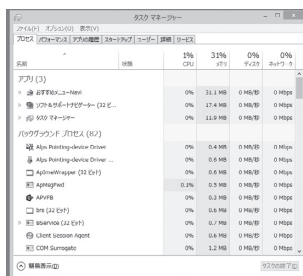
タスク マネージャー

ファイル(F) オプション(O) 表示(V)

プロセス パフォーマンス アプリの履歴 スタートアップ ユーザー 詳細 サービス

| 名前 | 状態 | 1% CPU | 31% メモリ | 0% ディスク | 0% ネットワーク |
|---|---|---|---|---|---|
| アプリ (3) | | | | | |
| おすすめメニューNext | | 0% | 31.1 MB | 0 MB/秒 | 0 Mbps |
| ソフト&サポートナビゲーター (32 ビ... | | 0% | 17.4 MB | 0 MB/秒 | 0 Mbps |
| タスク マネージャー | | 0% | 11.9 MB | 0 MB/秒 | 0 Mbps |
| バックグラウンド プロセス (87) | | | | | |
| Alps Pointing-device Driver | | 0% | 0.4 MB | 0 MB/秒 | 0 Mbps |
| Alps Pointing-device Driver ... | | 0% | 0.6 MB | 0 MB/秒 | 0 Mbps |
| ApMneWrapper (32 ビット) | | 0% | 0.5 MB | 0 MB/秒 | 0 Mbps |
| ApMsgFwd | | 0.1% | 0.5 MB | 0 MB/秒 | 0 Mbps |
| APVFB | | 0% | 0.4 MB | 0 MB/秒 | 0 Mbps |
| brs (32 ビット) | | 0% | 0.6 MB | 0 MB/秒 | 0 Mbps |
| BSservice (32 ビット) | | 0% | 0.3 MB | 0 MB/秒 | 0 Mbps |
| Client Session Agent | | 0% | 0.6 MB | 0 MB/秒 | 0 Mbps |
| COM Surrogate | | 0% | 1.2 MB | 0 MB/秒 | 0 Mbps |

簡易表示(D)

タスクの終了(E)